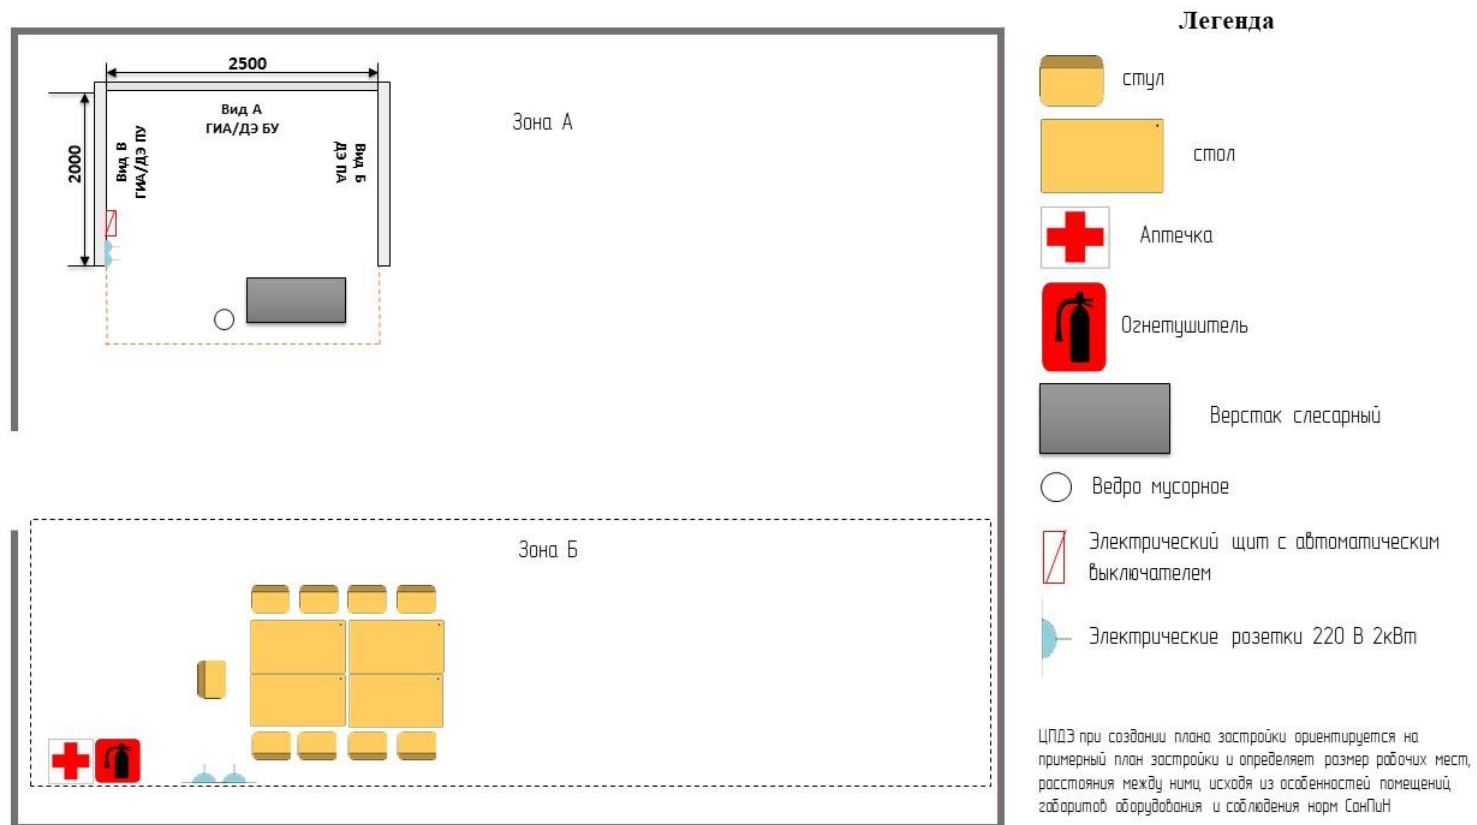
2500

Вид А
ГИА/ДЭ БУ

2000

Вид В
ГИА/ДЭ ПУ

Вид Б
ДЭ ПА

Зона А

Зона Б

Легенда

стул

стол

Аптечка

Огнетушитель

Верстак слесарный

Ведро мусорное

Электрический щит с автоматическим выключателем

Электрические розетки 220 В 2кВт

ЦПДЭ при создании плана застройки ориентируется на примерный план застройки и определяет размер рабочих мест, расстояния между ними, исходя из особенностей помещений, габаритов оборудования и соблюдения норм СанПиН